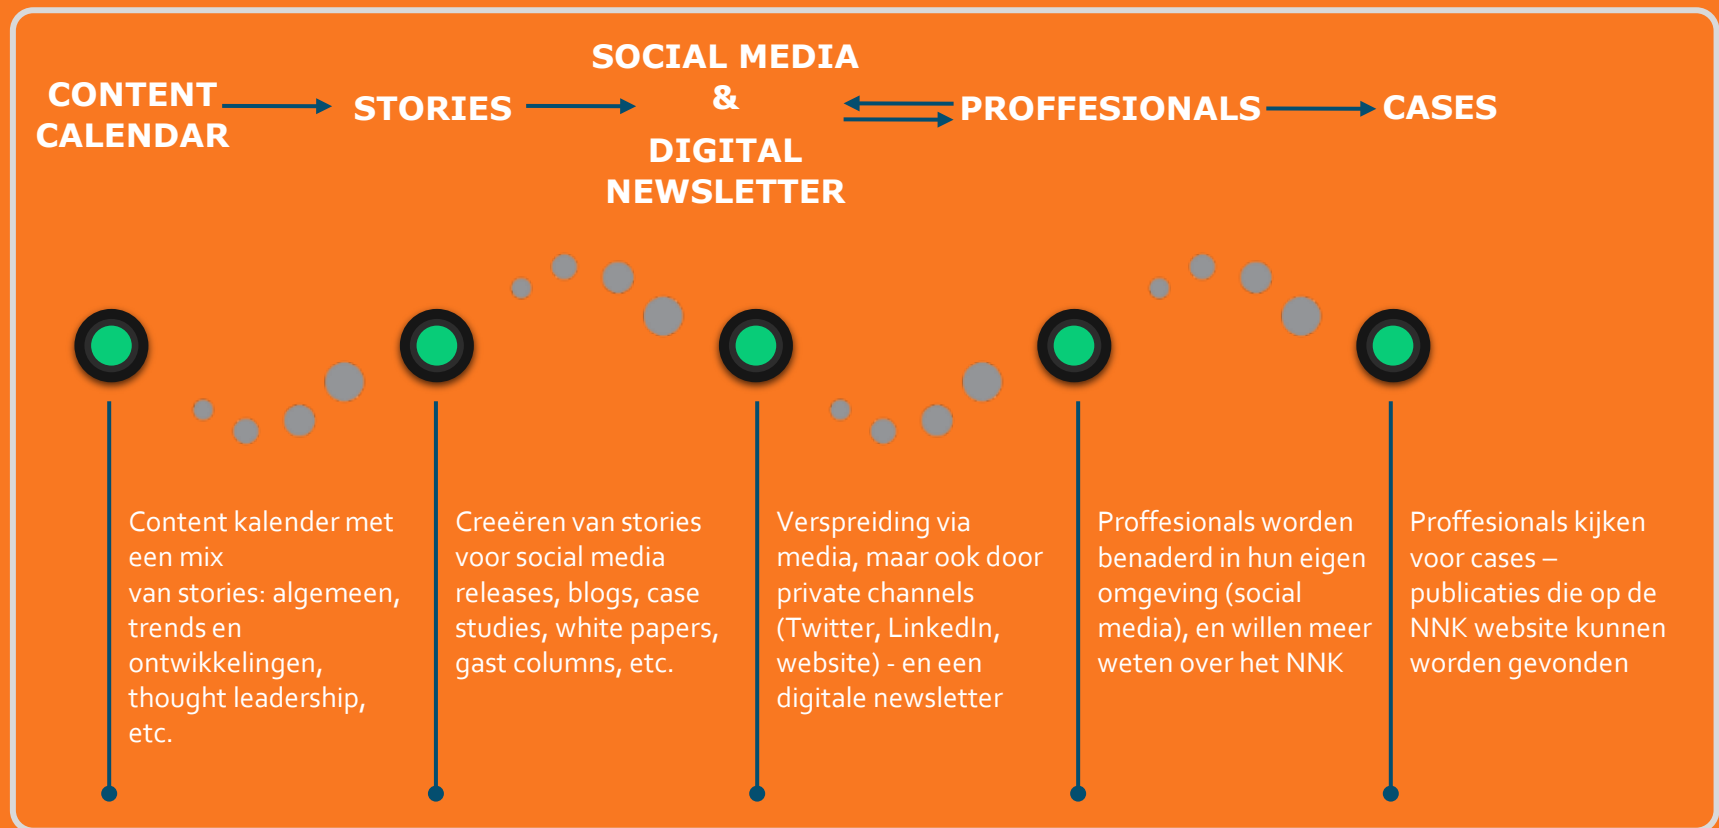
CONTENT CALENDAR

STORIES

SOCIAL MEDIA & DIGITAL NEWSLETTER

PROFFESIONALS

CASES

Content kalender met een mix van stories: algemeen, trends en ontwikkelingen, thought leadership, etc.

Creeëren van stories voor social media releases, blogs, case studies, white papers, gast columns, etc.

Verspreiding via media, maar ook door private channels (Twitter, LinkedIn, website) - en een digitale newsletter

Proffesionals worden benaderd in hun eigen omgeving (social media), en willen meer weten over het NNK

Proffesionals kijken voor cases – publicaties die op de NNK website kunnen worden gevonden